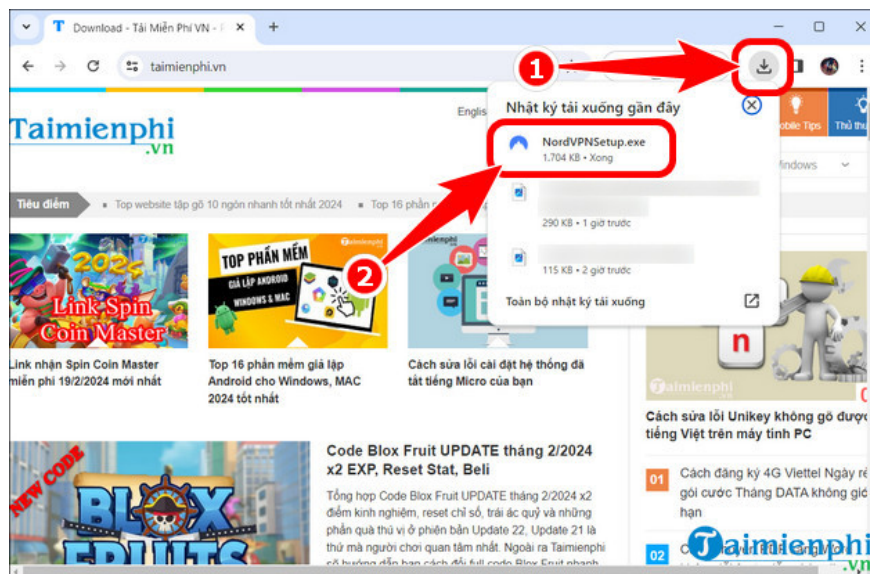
Download - Tải Miễn Phí VN -

taimienphi.vn

1

Nhật ký tải xuống gần đây

NordVPNSetup.exe
1.704 KB • Xong

290 KB • 1 giờ trước

115 KB • 2 giờ trước

Toàn bộ nhật ký tải xuống

2

Taimienphi.vn

Englis

obile Tips

Thủ thu

indows

Tiêu điểm

Top website tập gõ 10 ngón nhanh tốt nhất 2024

Top 16 phần

2024

Link Spin Coin Master

Link nhận Spin Coin Master miễn phí 19/2/2024 mới nhất

TOP PHẦN MỀM GIẢ LẬP ANDROID WINDOWS & MAC

Top 16 phần mềm giả lập Android cho Windows, MAC 2024 tốt nhất

Cách sửa lỗi cài đặt hệ thống đã tắt tiếng Micro của bạn

n

Taimienphi

Cách sửa lỗi Unikey không gõ được tiếng Việt trên máy tính PC

NEW CODE

BLOX FRUITS

Code Blox Fruit UPDATE tháng 2/2024 x2 EXP, Reset Stat, Beli

Tổng hợp Code Blox Fruit UPDATE tháng 2/2024 x2 điểm kinh nghiệm, reset chỉ số, trái ác quỷ và những phần quà thú vị ở phiên bản Update 22, Update 21 là thứ mà người chơi quan tâm nhất. Ngoài ra Taimienphi sẽ hướng dẫn bạn cách đổi full code Blox Fruit

01

Cách đăng ký 4G Viettel Ngày rẻ gói cước Tháng DATA không giới hạn

02

Taimienphi.vn